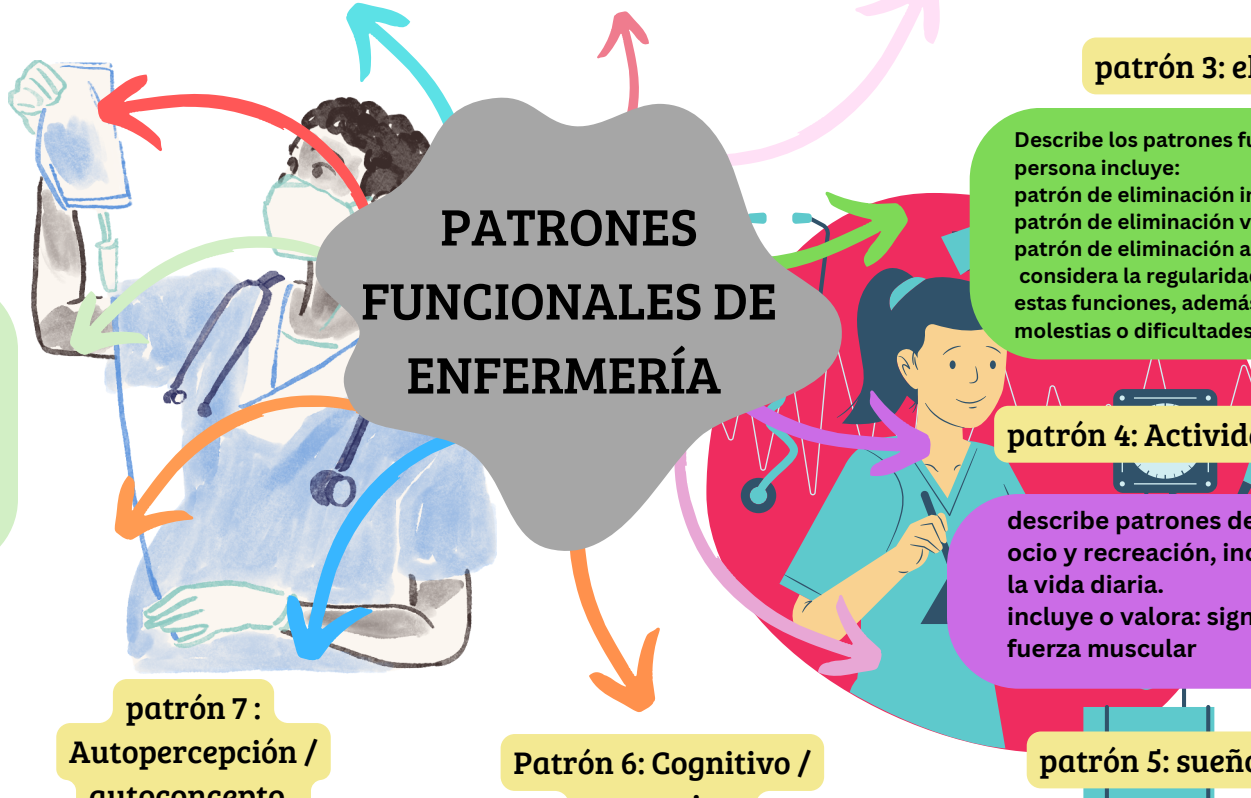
PATRONES FUNCIONALES DE ENFERMERÍA

patrón 3: el

Describe los patrones fu persona incluye:
patrón de eliminación in
patrón de eliminación v
patrón de eliminación a
considera la regularidad
estas funciones, además
molestias o dificultades

patrón 4: Activid

describe patrones de
ocio y recreación, inc
la vida diaria.
incluye o valora: sign
fuerza muscular

patrón 5: sueñ

Patrón 6: Cognitivo /

patrón 7 : Autopercepción / autoconcepto